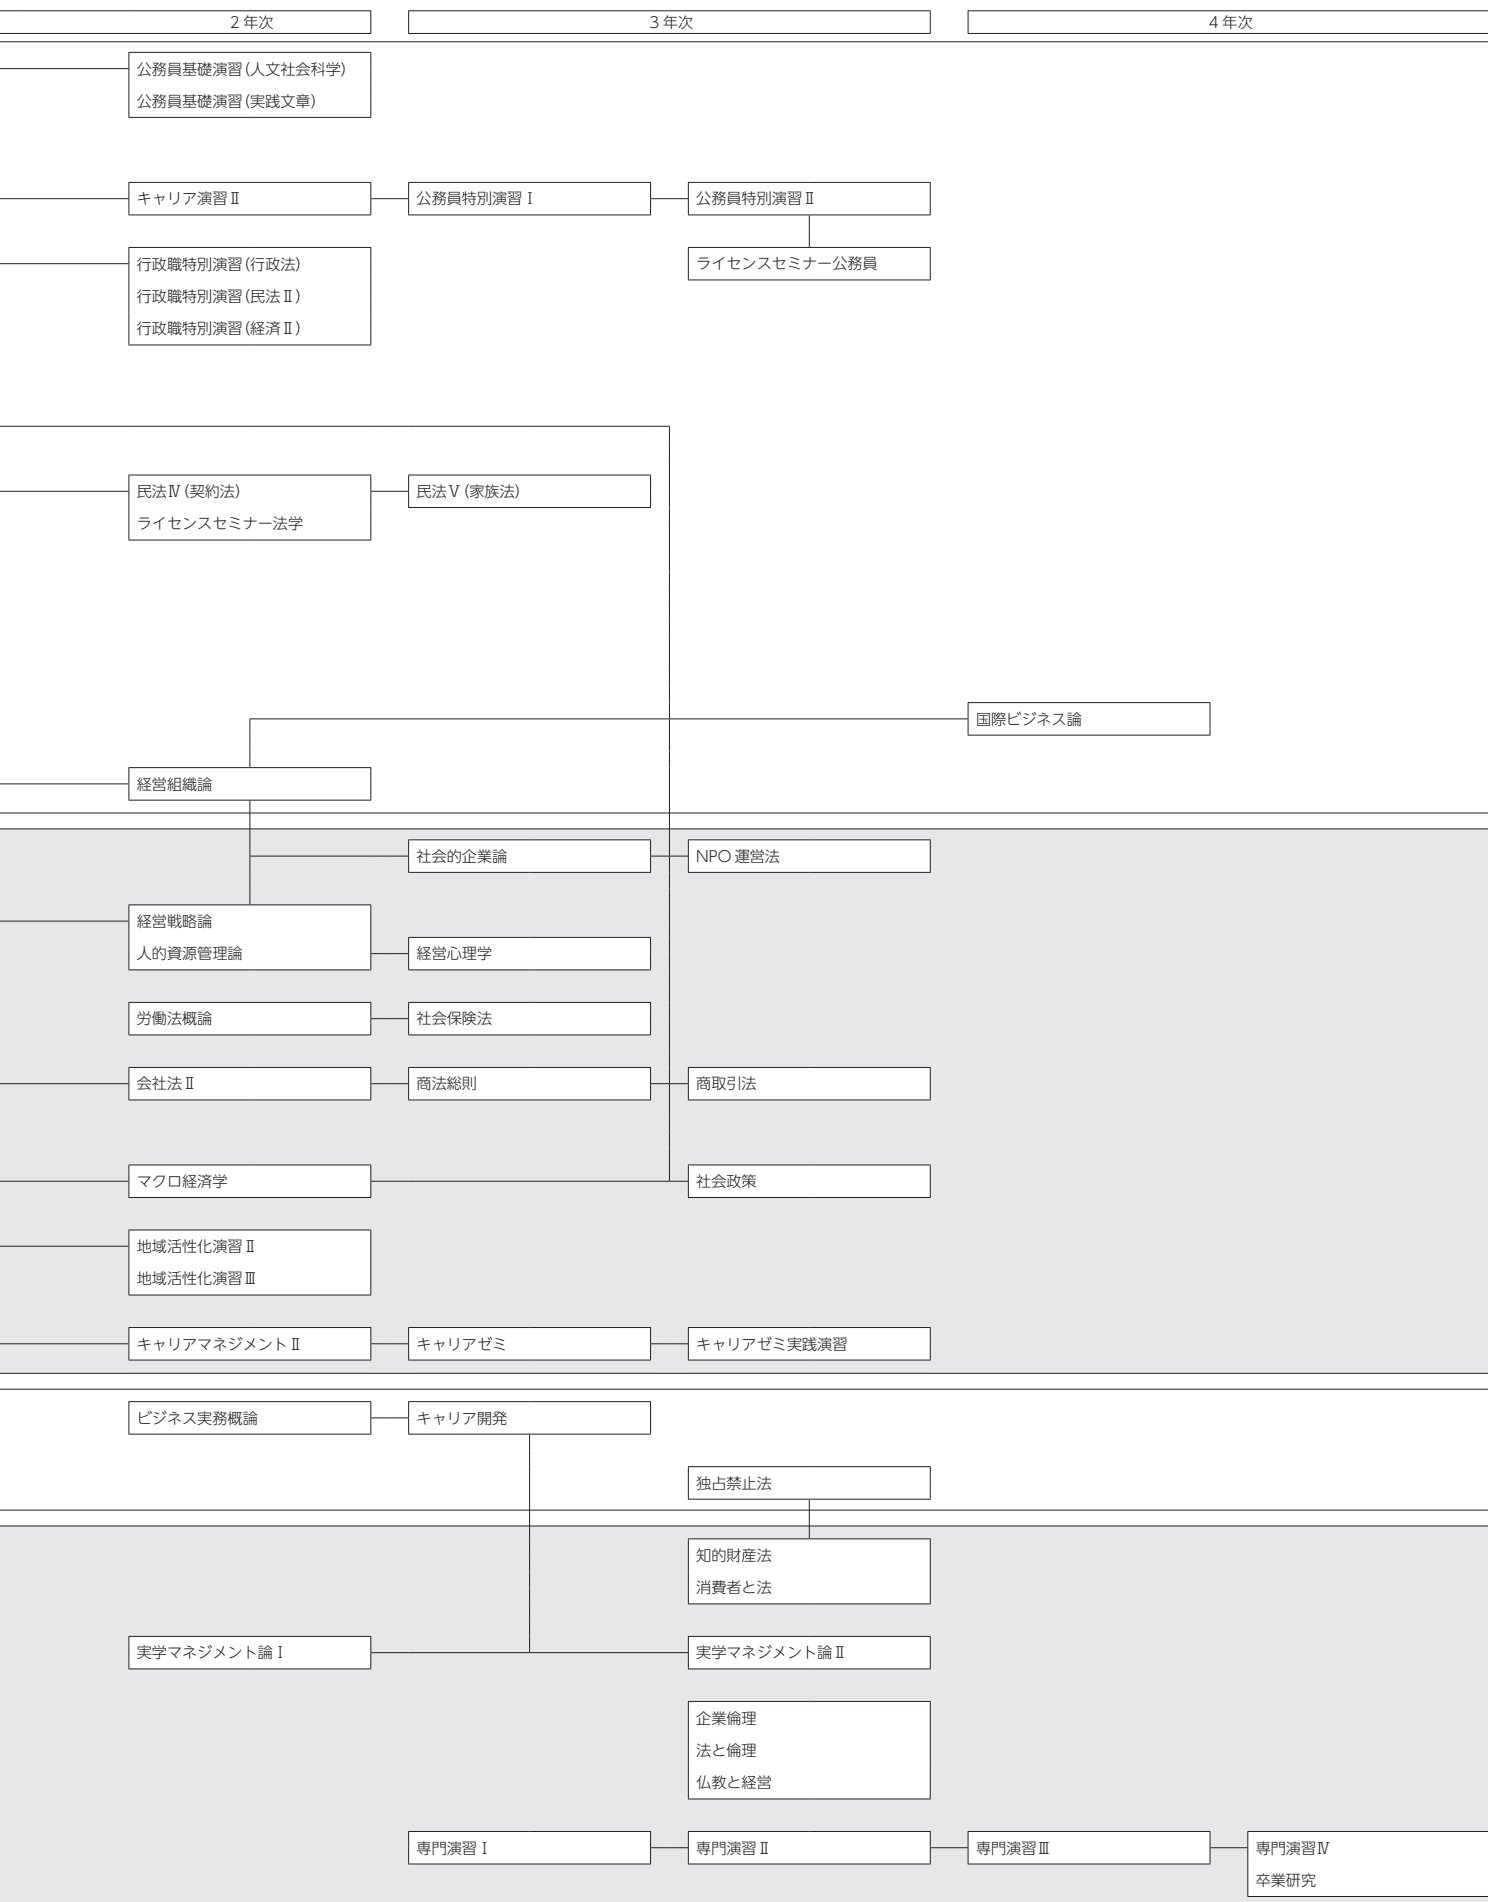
2年次

3年次

4年次

公務員基礎演習(人文社会科学)
公務員基礎演習(実践文章)

キャリア演習Ⅱ

公務員特別演習Ⅰ

公務員特別演習Ⅱ

ライセンスセミナー公務員

行政職特別演習(行政法)
行政職特別演習(民法Ⅱ)
行政職特別演習(経済Ⅱ)

民法Ⅳ(契約法)
ライセンスセミナー法学

民法Ⅴ(家族法)

国際ビジネス論

経営組織論

社会的企業論

NPO運営法

経営戦略論
人的資源管理論

経営心理学

労働法概論

社会保険法

会社法Ⅱ

商法総則

商取引法

マクロ経済学

社会政策

地域活性化演習Ⅱ
地域活性化演習Ⅲ

キャリアマネジメントⅡ

キャリアゼミ

キャリアゼミ実践演習

ビジネス実務概論

キャリア開発

独占禁止法

知的財産法
消費者と法

実学マネジメント論Ⅰ

実学マネジメント論Ⅱ

企業倫理
法と倫理
仏教と経営

専門演習Ⅰ

専門演習Ⅱ

専門演習Ⅲ

専門演習Ⅳ
卒業研究